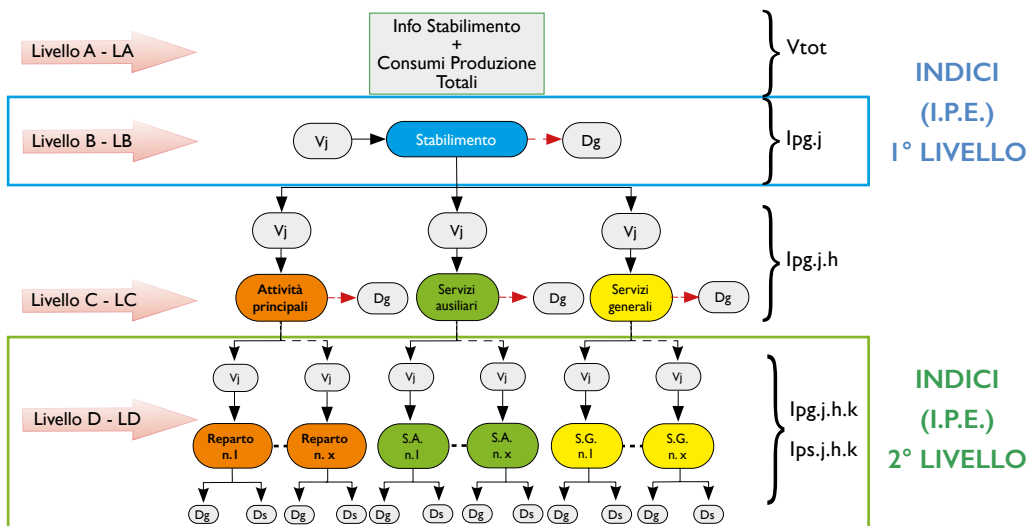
Livello A - LA

Info Stabilimento
+
Consumi Produzione
Totali

Vtot

INDICI
(I.P.E.)
1° LIVELLO

Livello B - LB

Vj

Stabilimento

Dg

Ipg.j

Vj

Vj

Vj

Ipg.j.h

Livello C - LC

Attività
principali

Dg

Servizi
ausiliari

Dg

Servizi
generali

Dg

Vj
Vj
Vj
Vj
Vj
Vj

Ipg.j.h.k

Ips.j.h.k

INDICI
(I.P.E.)
2° LIVELLO

Livello D - LD

Reparto
n. 1

Reparto
n. x

S.A.
n. 1

S.A.
n. x

S.G.
n. 1

S.G.
n. x

Dg Ds Dg Ds Dg Ds Dg Ds Dg Ds Dg Ds